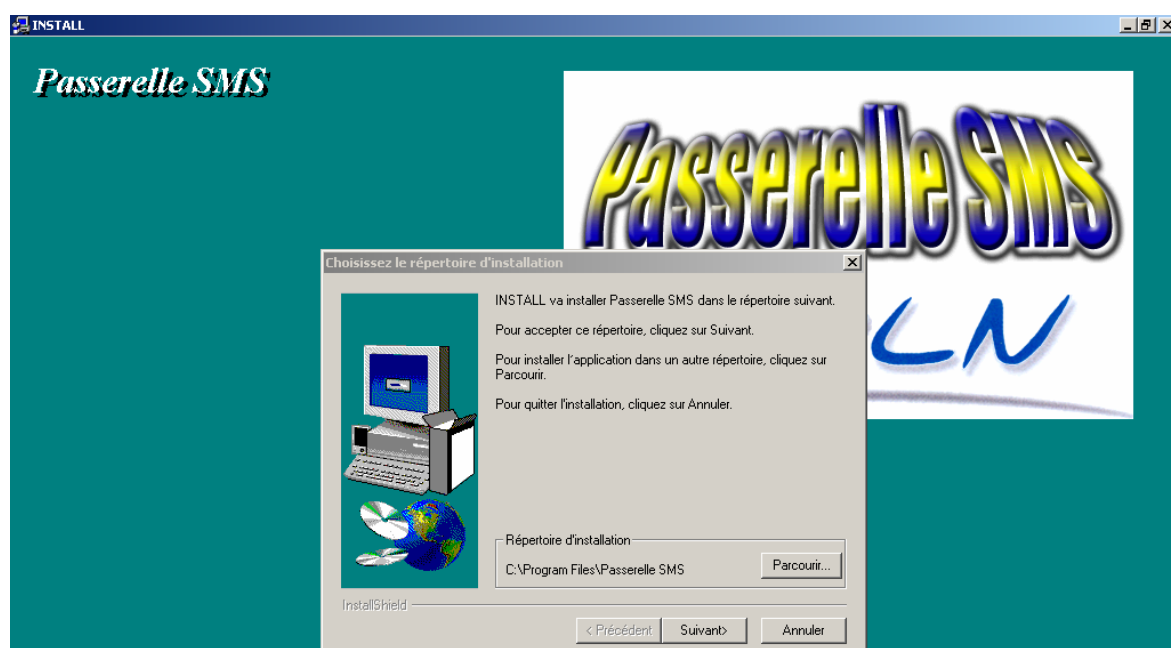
INSTALL

Passerelle SMS

Passerelle SMS

CLN

Choisissez le répertoire d'installation

INSTALL va installer Passerelle SMS dans le répertoire suivant.

Pour accepter ce répertoire, cliquez sur Suivant.

Pour installer l'application dans un autre répertoire, cliquez sur Parcourir.

Pour quitter l'installation, cliquez sur Annuler.

Répertoire d'installation

C:\Program Files\Passerelle SMS

Parcourir...

InstallShield

< Précédent

Suivant>

Annuler